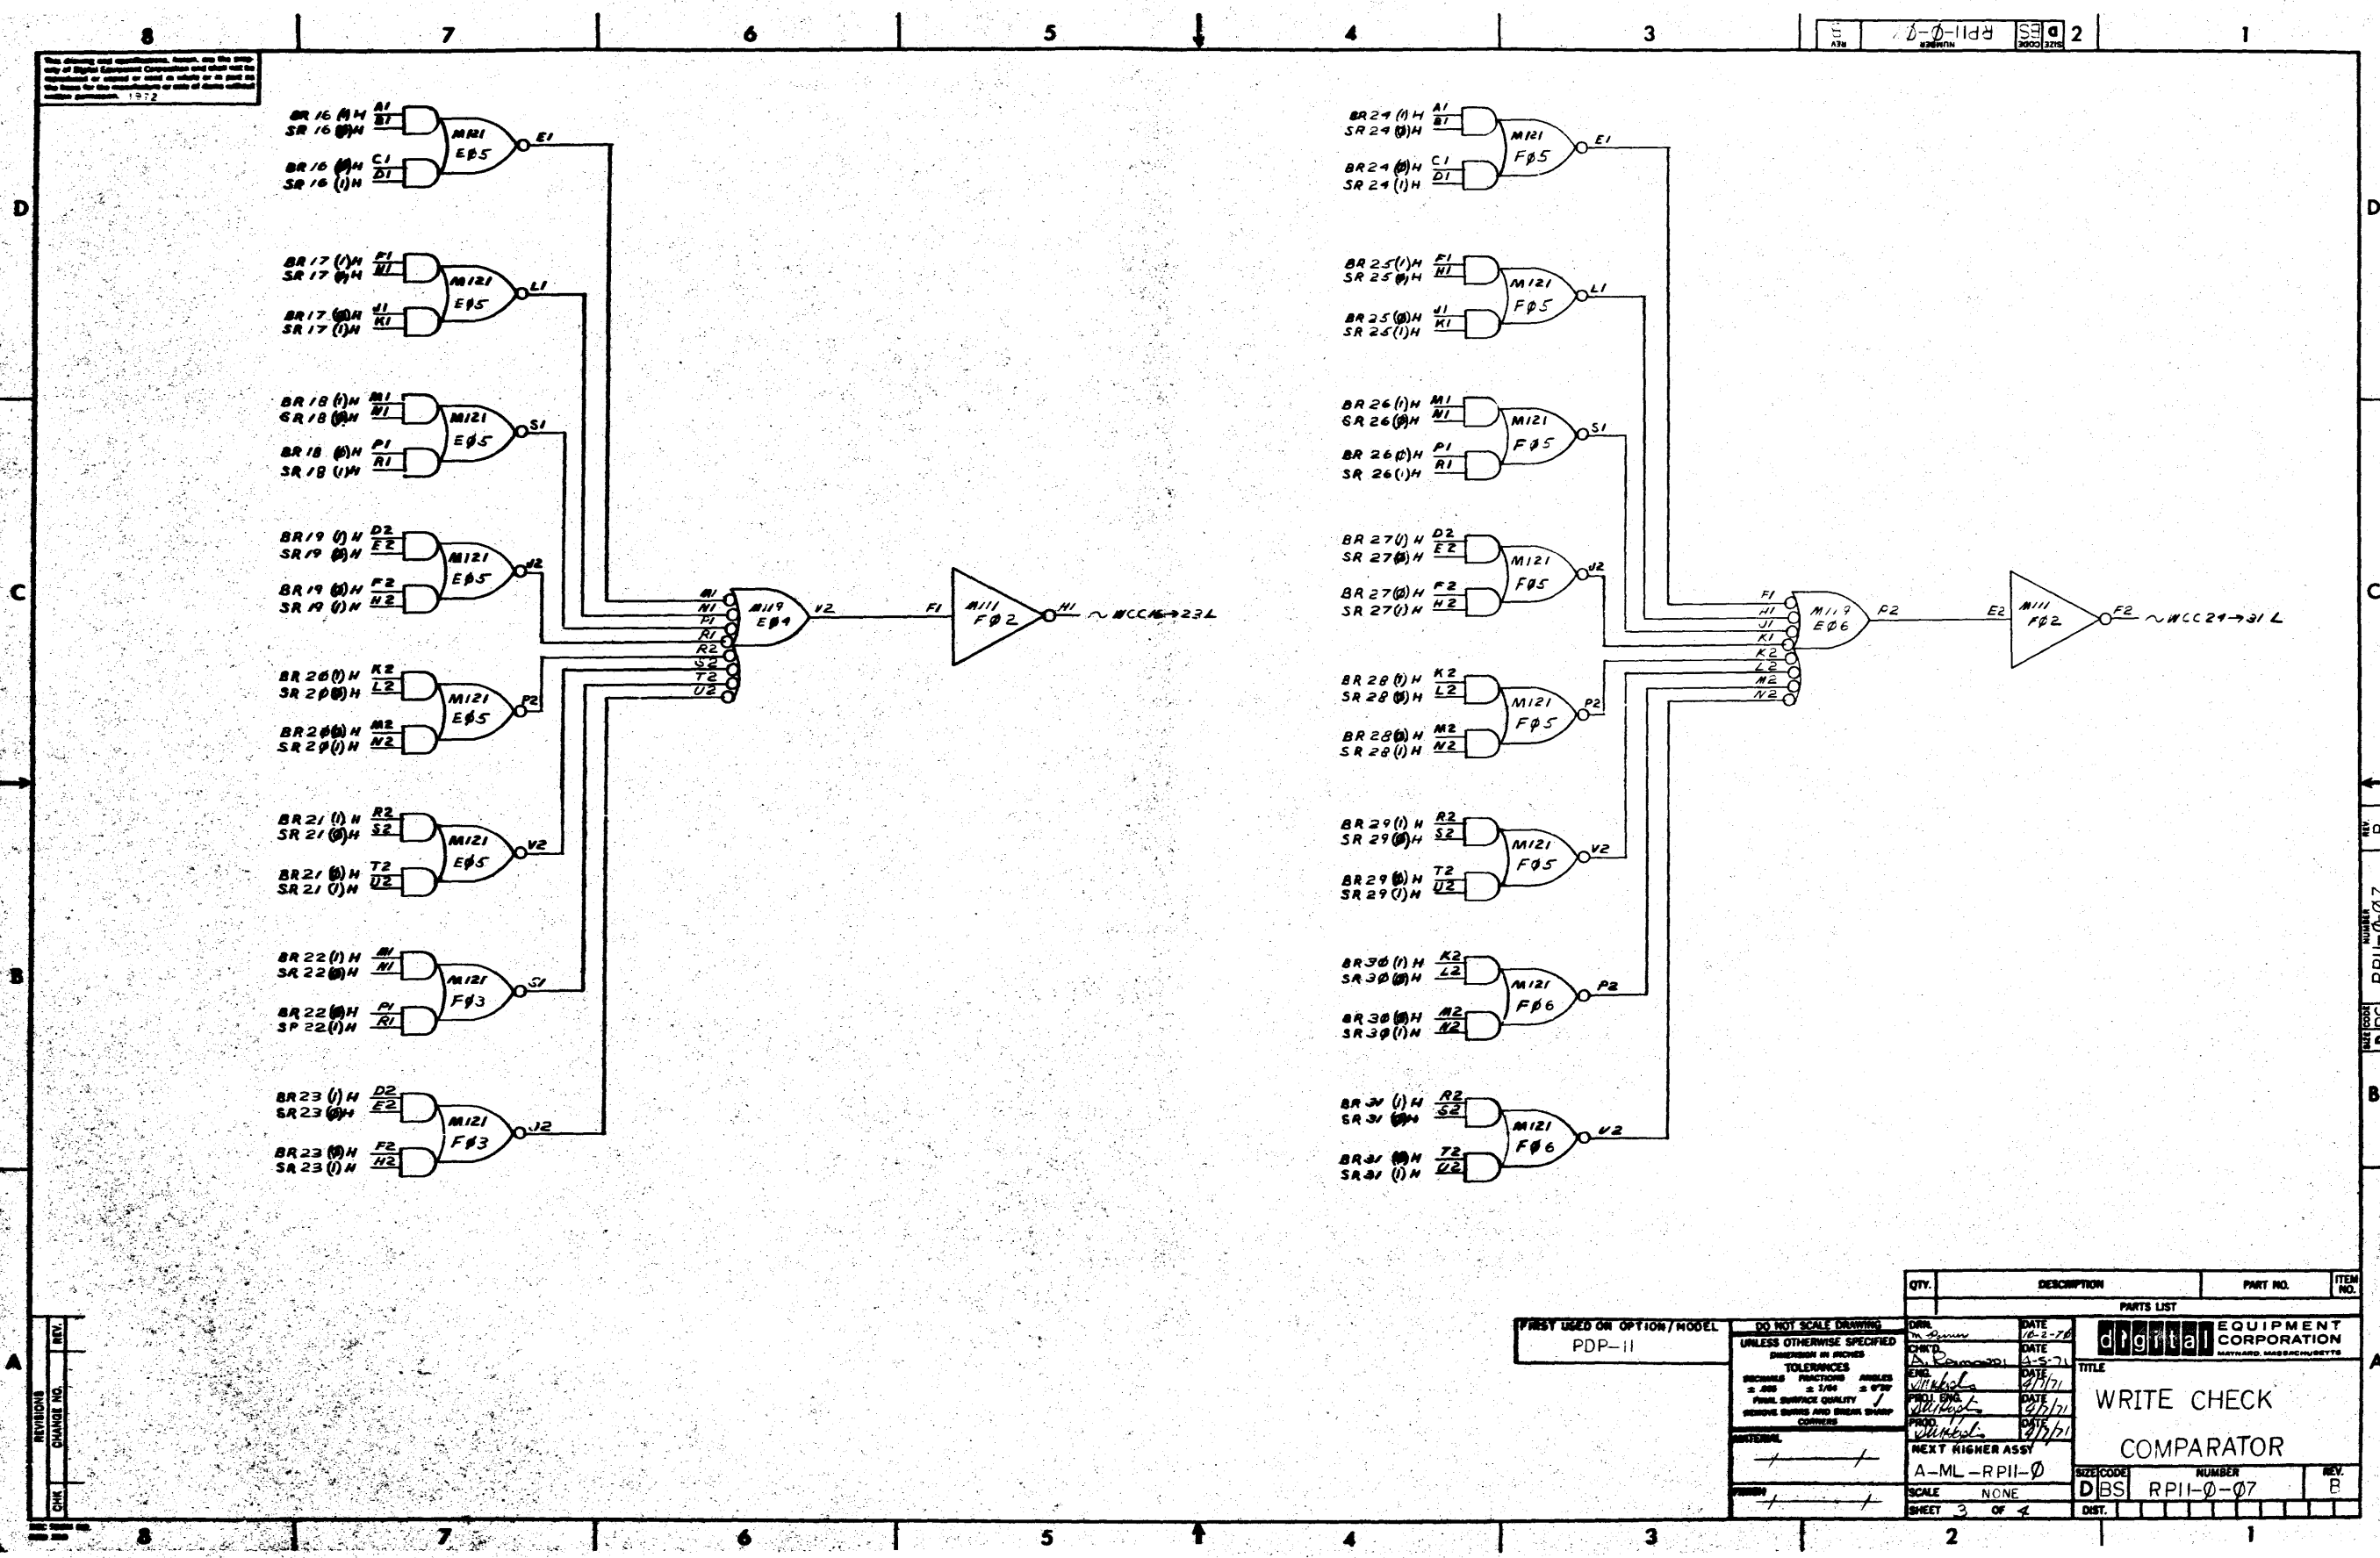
8 7 6 5 4 3 2 1

REV NUMBER RPII-Ø-Ø7 CODE BS SIZE D

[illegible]
1972

BR 16 (1)H A1
SR 16 (Ø)H B1
BR 16 (Ø)H C1
SR 16 (1)H D1
M121 EØ5 E1

BR 17 (1)H F1
SR 17 (Ø)H H1
BR 17 (Ø)H J1
SR 17 (1)H K1
M121 EØ5 L1

BR 18 (1)H M1
SR 18 (Ø)H N1
BR 18 (Ø)H P1
SR 18 (1)H R1
M121 EØ5 S1

BR 19 (1)H D2
SR 19 (Ø)H E2
BR 19 (Ø)H F2
SR 19 (1)H H2
M121 EØ5 J2

BR 2Ø(1)H K2
SR 2Ø(Ø)H L2
BR 2Ø(Ø)H M2
SR 2Ø(1)H N2
M121 EØ5 P2

BR 21 (1)H R2
SR 21 (Ø)H S2
BR 21 (Ø)H T2
SR 21 (1)H U2
M121 EØ5 V2

BR 22 (1)H M1
SR 22 (Ø)H N1
BR 22 (Ø)H P1
SP 22 (1)H R1
M121 FØ3 S1

BR 23 (1)H D2
SR 23 (Ø)H E2
BR 23 (Ø)H F2
SR 23 (1)H H2
M121 FØ3 J2

M1 N1 P1 R1 R2 S2 T2 U2
M119 EØ4 V2
F1 M111 FØ2 H1 ~ WCC16→23L

BR 24 (1)H A1
SR 24 (Ø)H B1
BR 24 (Ø)H C1
SR 24 (1)H D1
M121 FØ5 E1

BR 25 (1)H F1
SR 25 (Ø)H H1
BR 25 (Ø)H J1
SR 25 (1)H K1
M121 FØ5 L1

BR 26 (1)H M1
SR 26 (Ø)H N1
BR 26 (Ø)H P1
SR 26 (1)H R1
M121 FØ5 S1

BR 27 (1)H D2
SR 27 (Ø)H E2
BR 27 (Ø)H F2
SR 27 (1)H H2
M121 FØ5 J2

BR 28 (1)H K2
SR 28 (Ø)H L2
BR 28 (Ø)H M2
SR 28 (1)H N2
M121 FØ5 P2

BR 29 (1)H R2
SR 29 (Ø)H S2
BR 29 (Ø)H T2
SR 29 (1)H U2
M121 FØ5 V2

BR 3Ø (1)H K2
SR 3Ø (Ø)H L2
BR 3Ø (Ø)H M2
SR 3Ø (1)H N2
M121 FØ6 P2

BR 31 (1)H R2
SR 31 (Ø)H S2
BR 31 (Ø)H T2
SR 31 (1)H U2
M121 FØ6 V2

F1 H1 J1 K1 K2 L2 M2 N2
M119 EØ6 P2
E2 M111 FØ2 F2 ~ WCC24→31 L

D C B A

REVISIONS | CHANGE NO. | REV. | CHK

FIRST USED ON OPTION/MODEL
PDP-11

DO NOT SCALE DRAWING
UNLESS OTHERWISE SPECIFIED
DIMENSIONS IN INCHES
TOLERANCES
DECIMALS FRACTIONS ANGLES
± .005 ± 1/64 ± 0°30'
FINAL SURFACE QUALITY
REMOVE BURRS AND BREAK SHARP CORNERS
MATERIAL
FINISH

QTY. | DESCRIPTION | PART NO. | ITEM NO.
PARTS LIST

DRN. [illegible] DATE 10-2-70
CHKD. A. Romano DATE 4-5-71
ENG. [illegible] DATE 4/7/71
PROJ. ENG. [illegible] DATE 4/7/71
PROD. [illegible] DATE 4/7/71
NEXT HIGHER ASSY
A-ML-RPII-Ø

digital EQUIPMENT CORPORATION
MAYNARD, MASSACHUSETTS
TITLE
WRITE CHECK
COMPARATOR

SIZE D CODE BS NUMBER RPII-Ø-Ø7 REV. B
SCALE NONE
SHEET 3 OF 4
DIST.

REV B NUMBER RPII-Ø-Ø7 CODE BS SIZE D